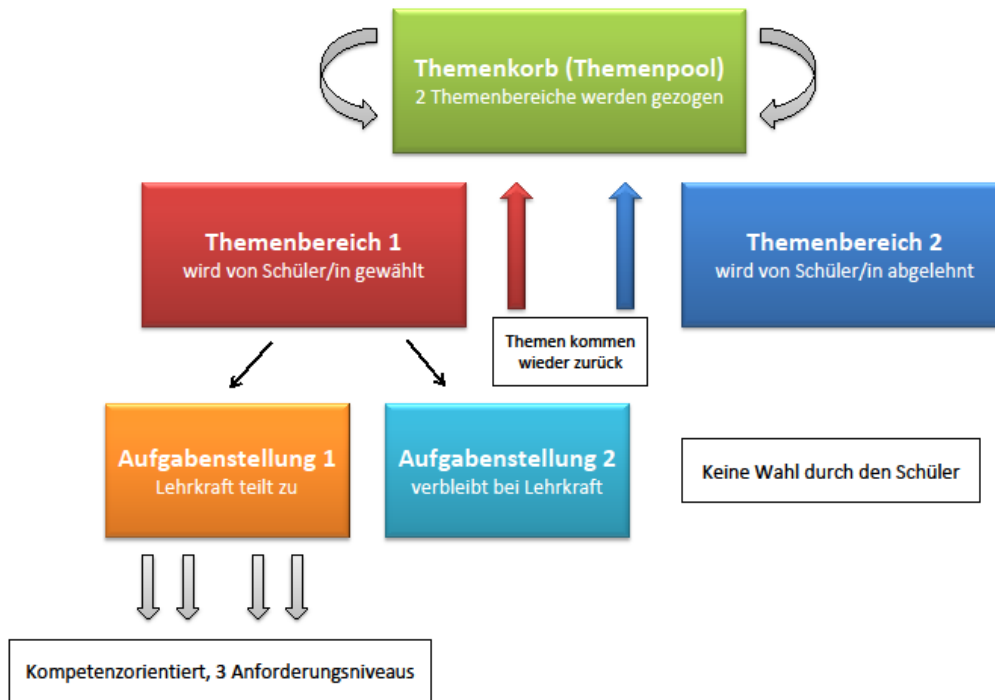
Themenkorb (Themenpool)
2 Themenbereiche werden gezogen

Themenbereich 1
wird von Schüler/in gewählt

Themen kommen wieder zurück

Themenbereich 2
wird von Schüler/in abgelehnt

Aufgabenstellung 1
Lehrkraft teilt zu

Aufgabenstellung 2
verbleibt bei Lehrkraft

Keine Wahl durch den Schüler

Kompetenzorientiert, 3 Anforderungsniveaus